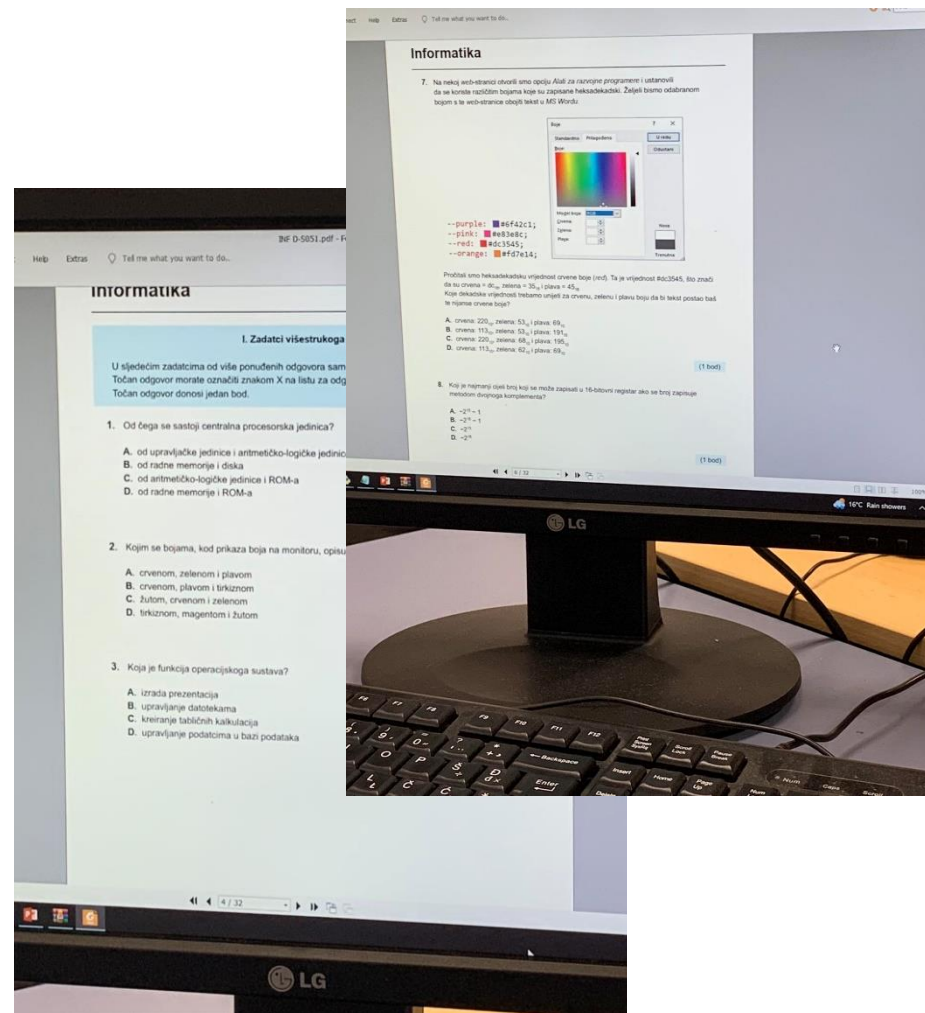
ect Help Extras Tell me what you want to do...

Informatika

7. Na nekoj web-stranici otvorili smo opciju Alati za razvojne programere i ustanovili da se koriste različitim bojama koje su zapisane heksadekadski. Željeli bismo odabranom bojom s te web-stranice obojiti tekst u MS Wordu.

Boje
Standardno Prilagođeno
Boje:
U redu
Odustani
Model boje: RGB
Crvena:
Zelena:
Plava:
Novo
Trenutna

--purple: #6f42c1;
--pink: #e83e8c;
--red: #dc3545;
--orange: #fd7e14;

Pročitali smo heksadekadsku vrijednost crvene boje (red). Ta je vrijednost #dc3545, što znači da su crvena = $dc_{16}$, zelena = $35_{16}$ i plava = $45_{16}$.
Koje dekadske vrijednosti trebamo unijeti za crvenu, zelenu i plavu boju da bi tekst postao baš te nijanse crvene boje?

A. crvena: $220_{10}$, zelena: $53_{10}$ i plava: $69_{10}$
B. crvena: $113_{10}$, zelena: $53_{10}$ i plava: $191_{10}$
C. crvena: $220_{10}$, zelena: $68_{10}$ i plava: $195_{10}$
D. crvena: $113_{10}$, zelena: $62_{10}$ i plava: $69_{10}$

(1 bod)

8. Koji je najmanji cijeli broj koji se može zapisati u 16-bitovni registar ako se broj zapisuje metodom dvojnoga komplementa?

A. $-2^{15}-1$
B. $-2^{16}-1$
C. $-2^{15}$
D. $-2^{16}$

(1 bod)

6 / 32

16°C Rain showers

LG

INF D-S051.pdf - F

Help Extras Tell me what you want to do...

Informatika

I. Zadatci višestrukoga

U sljedećim zadatcima od više ponuđenih odgovora sam
Točan odgovor morate označiti znakom X na listu za odg
Točan odgovor donosi jedan bod.

1. Od čega se sastoji centralna procesorska jedinica?

A. od upravljačke jedinice i aritmetičko-logičke jedinic
B. od radne memorije i diska
C. od aritmetičko-logičke jedinice i ROM-a
D. od radne memorije i ROM-a

2. Kojim se bojama, kod prikaza boja na monitoru, opisu

A. crvenom, zelenom i plavom
B. crvenom, plavom i tirkiznom
C. žutom, crvenom i zelenom
D. tirkiznom, magentom i žutom

3. Koja je funkcija operacijskoga sustava?

A. izrada prezentacija
B. upravljanje datotekama
C. kreiranje tabličnih kalkulacija
D. upravljanje podatcima u bazi podataka

4 / 32

LG